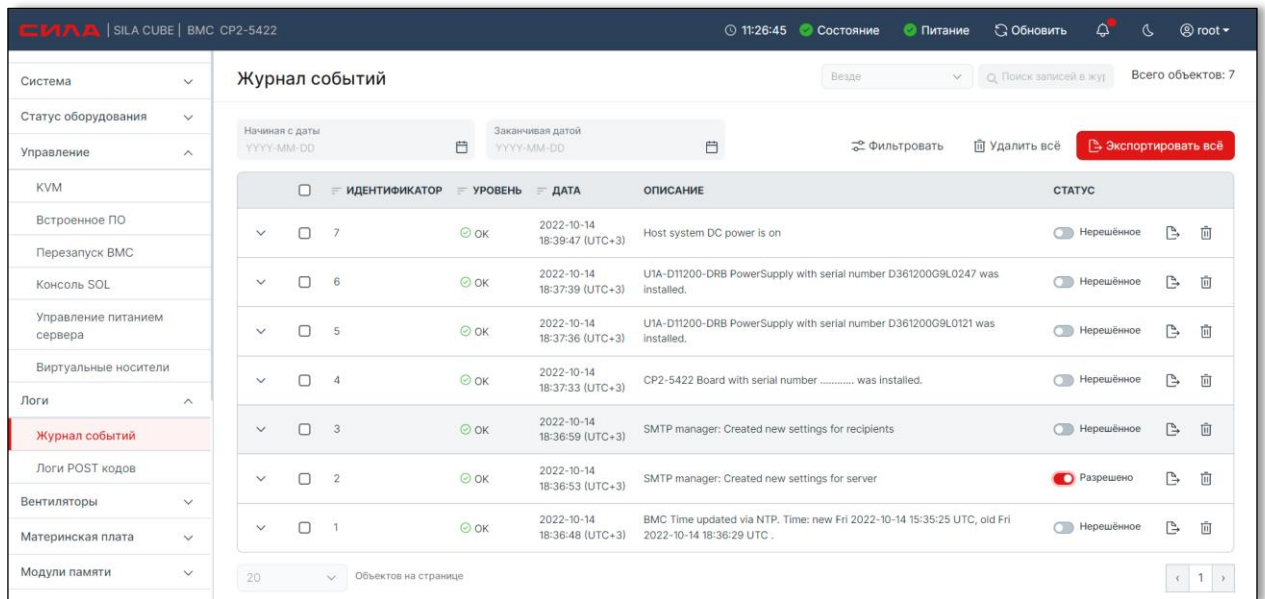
СИЛА | SILA CUBE | BMC CP2-5422

11:26:45 Состояние Питание Обновить root

Система
Статус оборудования
Управление
KVM
Встроенное ПО
Перезапуск BMC
Консоль SOL
Управление питанием сервера
Виртуальные носители
Логи
Журнал событий
Логи POST кодов
Вентиляторы
Материнская плата
Модули памяти

Журнал событий

Везде
Поиск записей в жур
Всего объектов: 7

Начиная с даты
YYYY-MM-DD
Заканчивая датой
YYYY-MM-DD

Фильтровать
Удалить всё
Экспортировать всё

| | | ИДЕНТИФИКАТОР | УРОВЕНЬ | ДАТА | ОПИСАНИЕ | СТАТУС |
|---|---|---|---|---|---|---|
| | | 7 | OK | 2022-10-14 18:39:47 (UTC+3) | Host system DC power is on | Нерешённое |
| | | 6 | OK | 2022-10-14 18:37:39 (UTC+3) | U1A-D11200-DRB PowerSupply with serial number D361200G9L0247 was installed. | Нерешённое |
| | | 5 | OK | 2022-10-14 18:37:36 (UTC+3) | U1A-D11200-DRB PowerSupply with serial number D361200G9L0121 was installed. | Нерешённое |
| | | 4 | OK | 2022-10-14 18:37:33 (UTC+3) | CP2-5422 Board with serial number ............ was installed. | Нерешённое |
| | | 3 | OK | 2022-10-14 18:36:59 (UTC+3) | SMTP manager: Created new settings for recipients | Нерешённое |
| | | 2 | OK | 2022-10-14 18:36:53 (UTC+3) | SMTP manager: Created new settings for server | Разрешено |
| | | 1 | OK | 2022-10-14 18:36:48 (UTC+3) | BMC Time updated via NTP. Time: new Fri 2022-10-14 15:35:25 UTC, old Fri 2022-10-14 18:36:29 UTC . | Нерешённое |

20 Объектов на странице

1